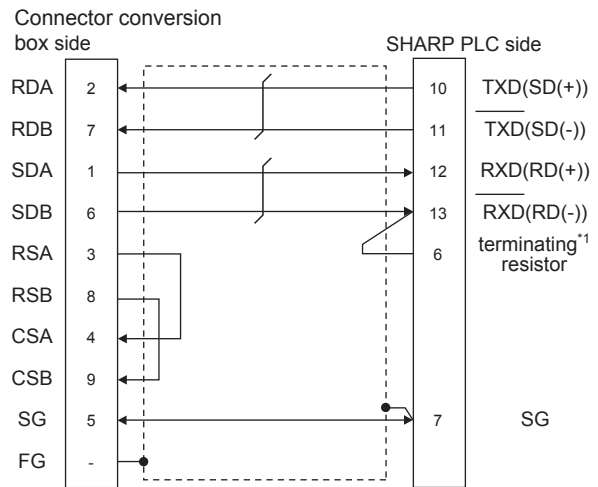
Connector conversion box side

SHARP PLC side

RDA 2
RDB 7
SDA 1
SDB 6
RSA 3
RSB 8
CSA 4
CSB 9
SG 5
FG -

10 TXD(SD(+))
11 $\overline{\text{TXD}}$(SD(-))
12 RXD(RD(+))
13 $\overline{\text{RXD}}$(RD(-))
6 terminating$^{*1}$ resistor
7 SG